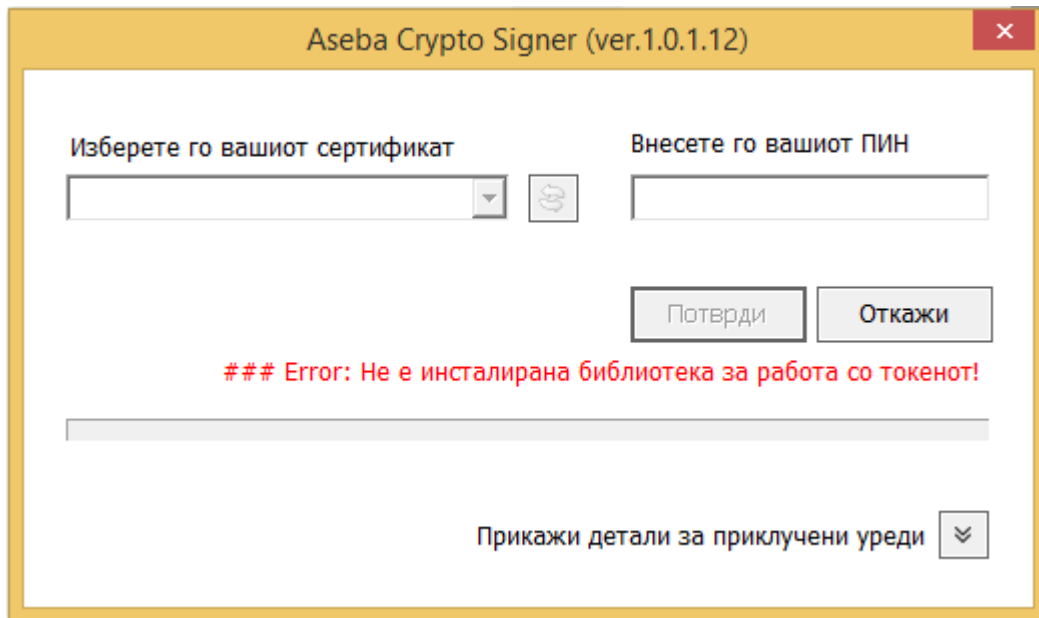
Aseba Crypto Signer (ver.1.0.1.12)

Изберете го вашиот сертификат

Внесете го вашиот ПИН

Потврди

Откажи

### Error: Не е инсталирана библиотека за работа со токенот!

Прикажи детали за приклучени уреди